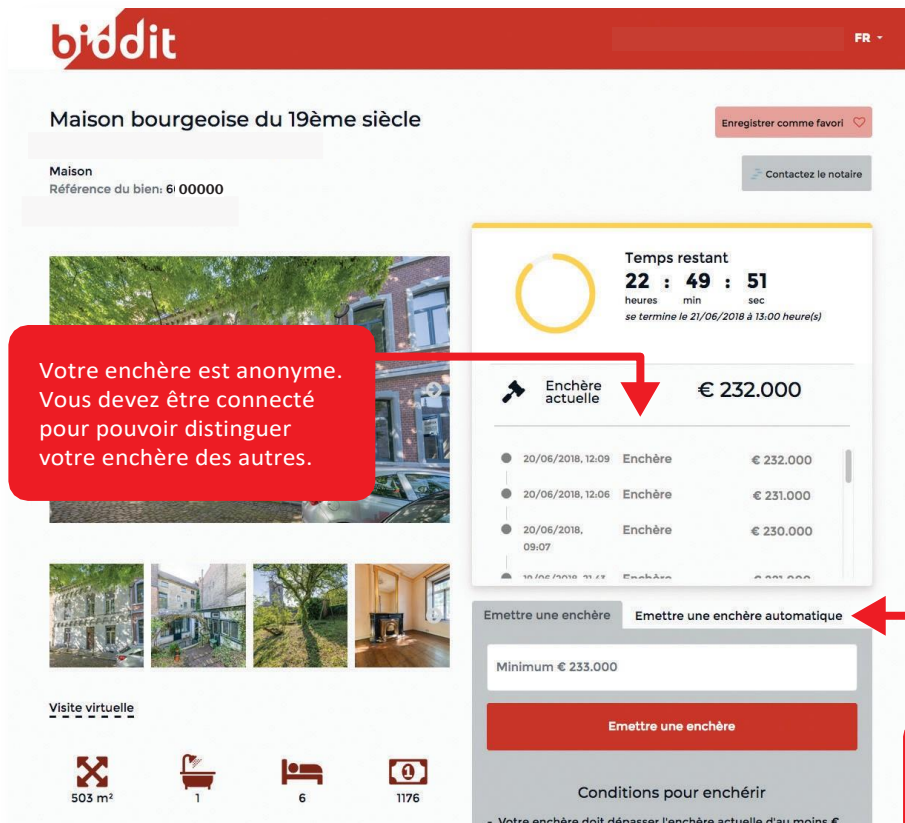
biddit

FR

Maison bourgeoise du 19ème siècle

Enregistrer comme favori

Maison
Référence du bien: 6 00000

Contactez le notaire

Temps restant
22 : 49 : 51
heures min sec
se termine le 21/06/2018 à 13:00 heure(s)

Votre enchère est anonyme. Vous devez être connecté pour pouvoir distinguer votre enchère des autres.

Enchère actuelle € 232.000

| | | |
|---|---|---|
| 20/06/2018, 12:09 | Enchère | € 232.000 |
| 20/06/2018, 12:06 | Enchère | € 231.000 |
| 20/06/2018, 09:07 | Enchère | € 230.000 |
| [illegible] | Enchère | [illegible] |

Emettre une enchère | Emettre une enchère automatique

Minimum € 233.000

Emettre une enchère

Visite virtuelle

503 m² 1 6 1176

Conditions pour enchérir

- Votre enchère doit dépasser l'enchère actuelle d'au moins € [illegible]